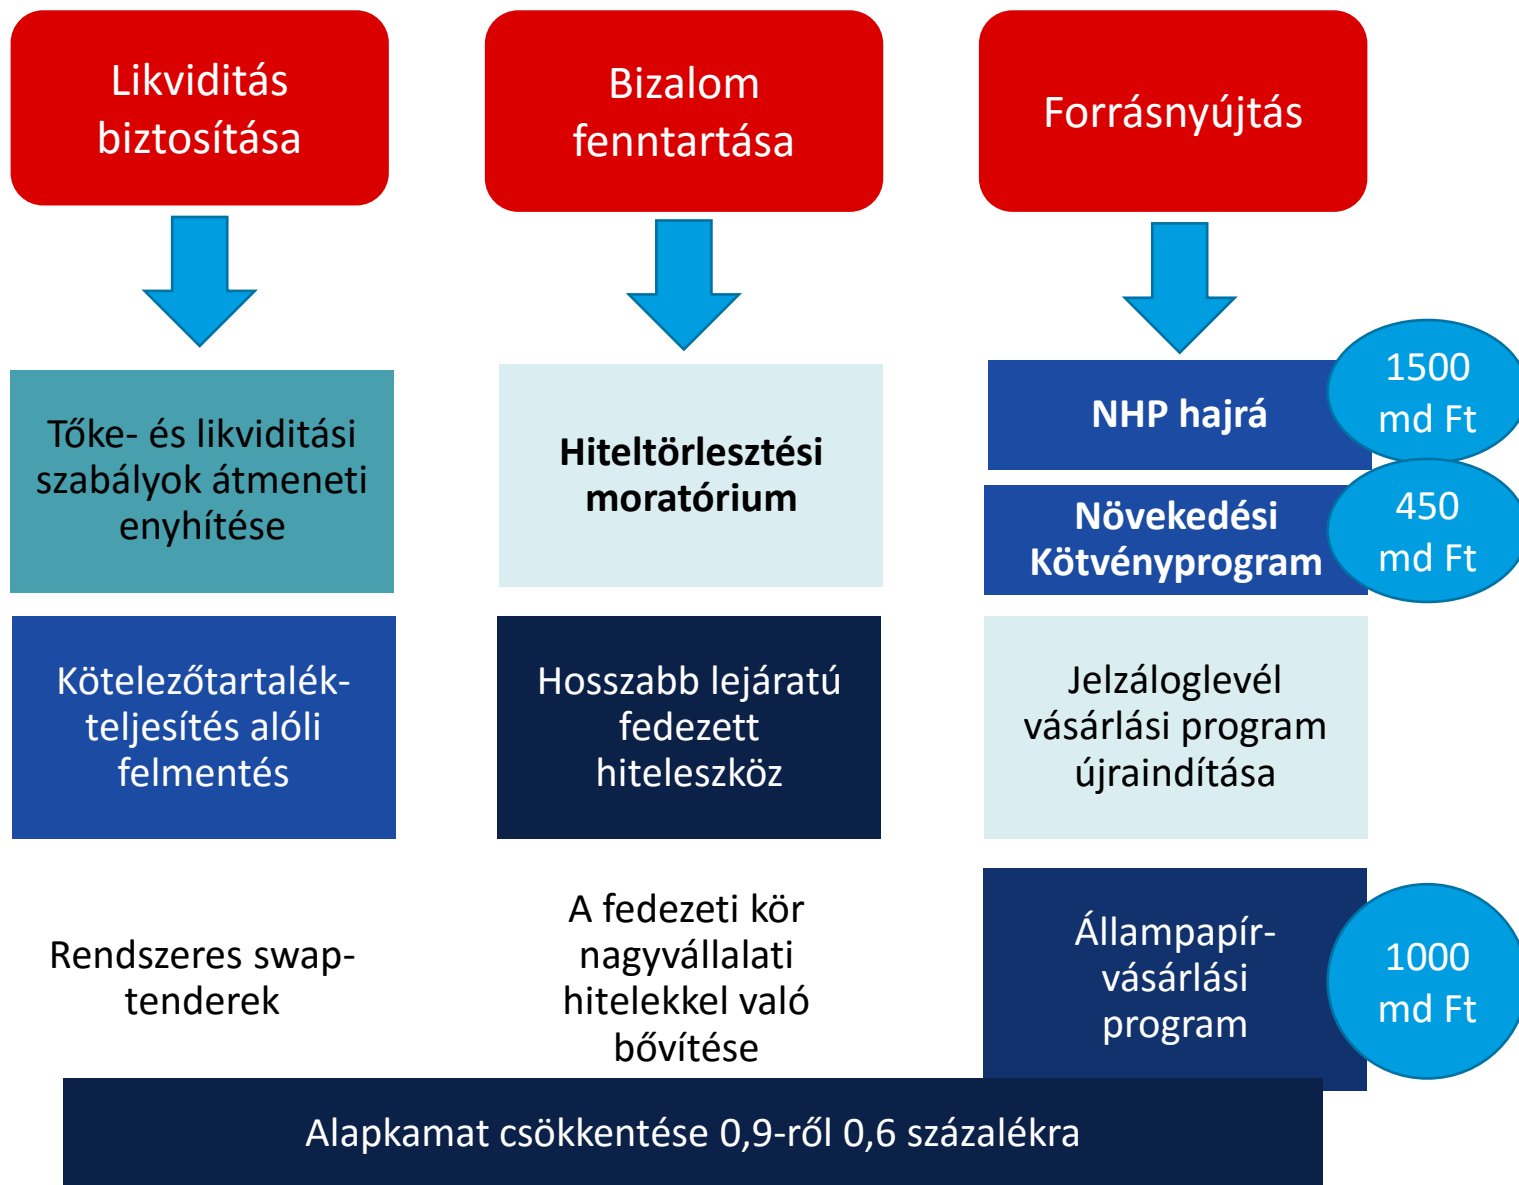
Likviditás biztosítása

Tőke- és likviditási szabályok átmeneti enyhítése

Kötelezőtartalék-teljesítés alóli felmentés

Rendszeres swap-tenderek

Bizalom fenntartása

Hiteltörlesztési moratórium

Hosszabb lejáratú fedezett hiteleszköz

A fedezeti kör nagyvállalati hitelekkel való bővítése

Forrásnyújtás

NHP hajrá

1500 md Ft

Növekedési Kötvényprogram

450 md Ft

Jelzáloglevél vásárlási program újraindítása

Állampapír-vásárlási program

1000 md Ft

Alapkamat csökkentése 0,9-ről 0,6 százalékra